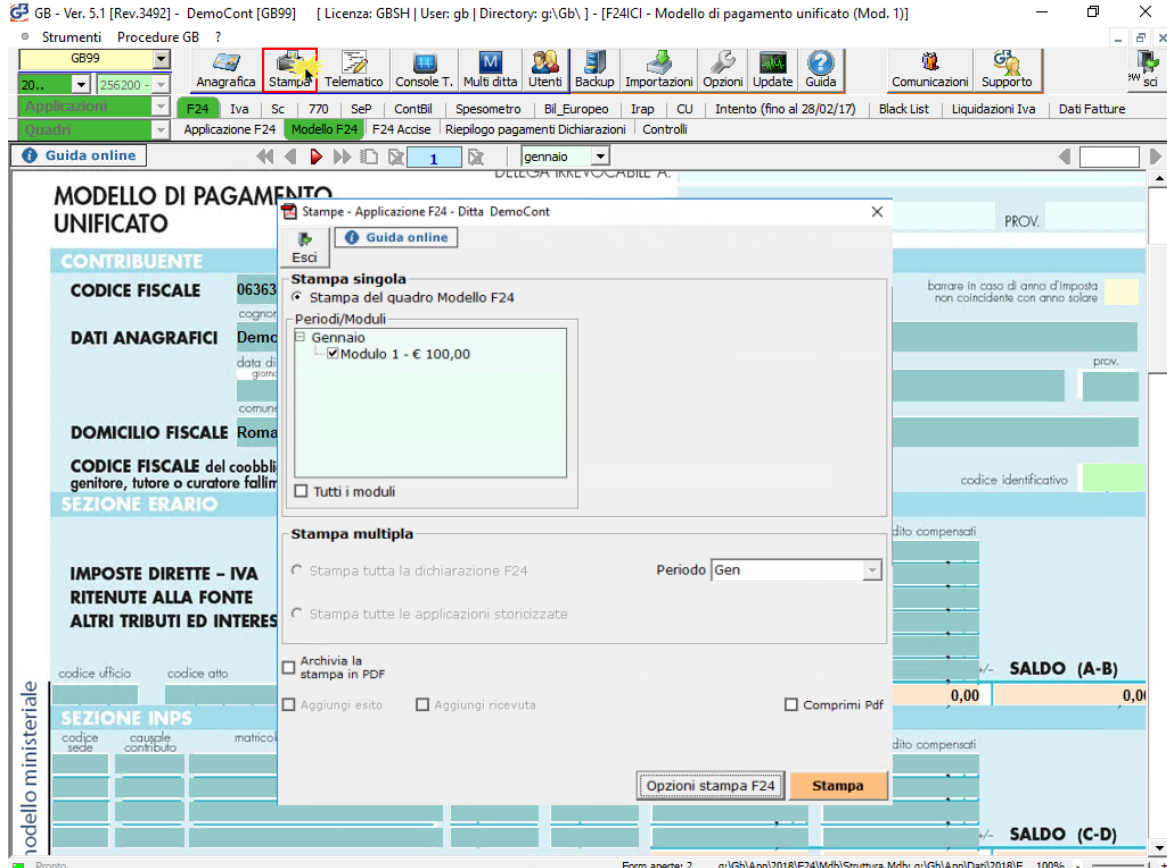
GB - Ver. 5.1 [Rev.3492] - DemoCont [GB99] [ Licenza: GBSH | User: gb | Directory: g:\Gb\ ] - [F24ICI - Modello di pagamento unificato (Mod. 1)]

Strumenti Procedure GB ?

GB99
20.. 256200
Applicazioni
Quadri

Anagrafica Stampa Telematico Console T. Multi ditta Utenti Backup Importazioni Opzioni Update Guida Comunicazioni Supporto

F24 | Iva | Sc | 770 | SeP | ContBil | Spesometro | Bil_Europeo | Irap | CU | Intento (fino al 28/02/17) | Black List | Liquidazioni Iva | Dati Fatture

Applicazione F24 | Modello F24 | F24 Accise | Riepilogo pagamenti Dichiarazioni | Controlli

Guida online
1
gennaio

MODELLO DI PAGAMENTO UNIFICATO
DELEGA IRREVOCABILE A:
PROV.

CONTRIBUENTE
CODICE FISCALE 06363
cognom
barrare in caso di anno d'imposta non coincidente con anno solare
DATI ANAGRAFICI Demo
data di
giorno
prov.
comune
DOMICILIO FISCALE Roma
CODICE FISCALE del coobbli genitore, tutore o curatore fallim
codice identificativo
SEZIONE ERARIO
IMPOSTE DIRETTE – IVA
RITENUTE ALLA FONTE
ALTRI TRIBUTI ED INTERES
dito compensati
codice ufficio codice atto
SALDO (A-B)
0,00 0,0
SEZIONE INPS
codice sede causale contributo matricol
dito compensati
SALDO (C-D)
modello ministeriale

Stampe - Applicazione F24 - Ditta DemoCont
Esci
Guida online
Stampa singola
Stampa del quadro Modello F24
Periodi/Moduli
Gennaio
Modulo 1 - € 100,00
Tutti i moduli
Stampa multipla
Stampa tutta la dichiarazione F24
Periodo Gen
Stampa tutte le applicazioni storicizzate
Archivia la stampa in PDF
Aggiungi esito
Aggiungi ricevuta
Comprimi Pdf
Opzioni stampa F24
Stampa

Pronto
Form aperte: 2
g:\Gb\App\2018\F24\Mdb\Struttura.Mdb; g:\Gb\App\Dati\2018\F
100%